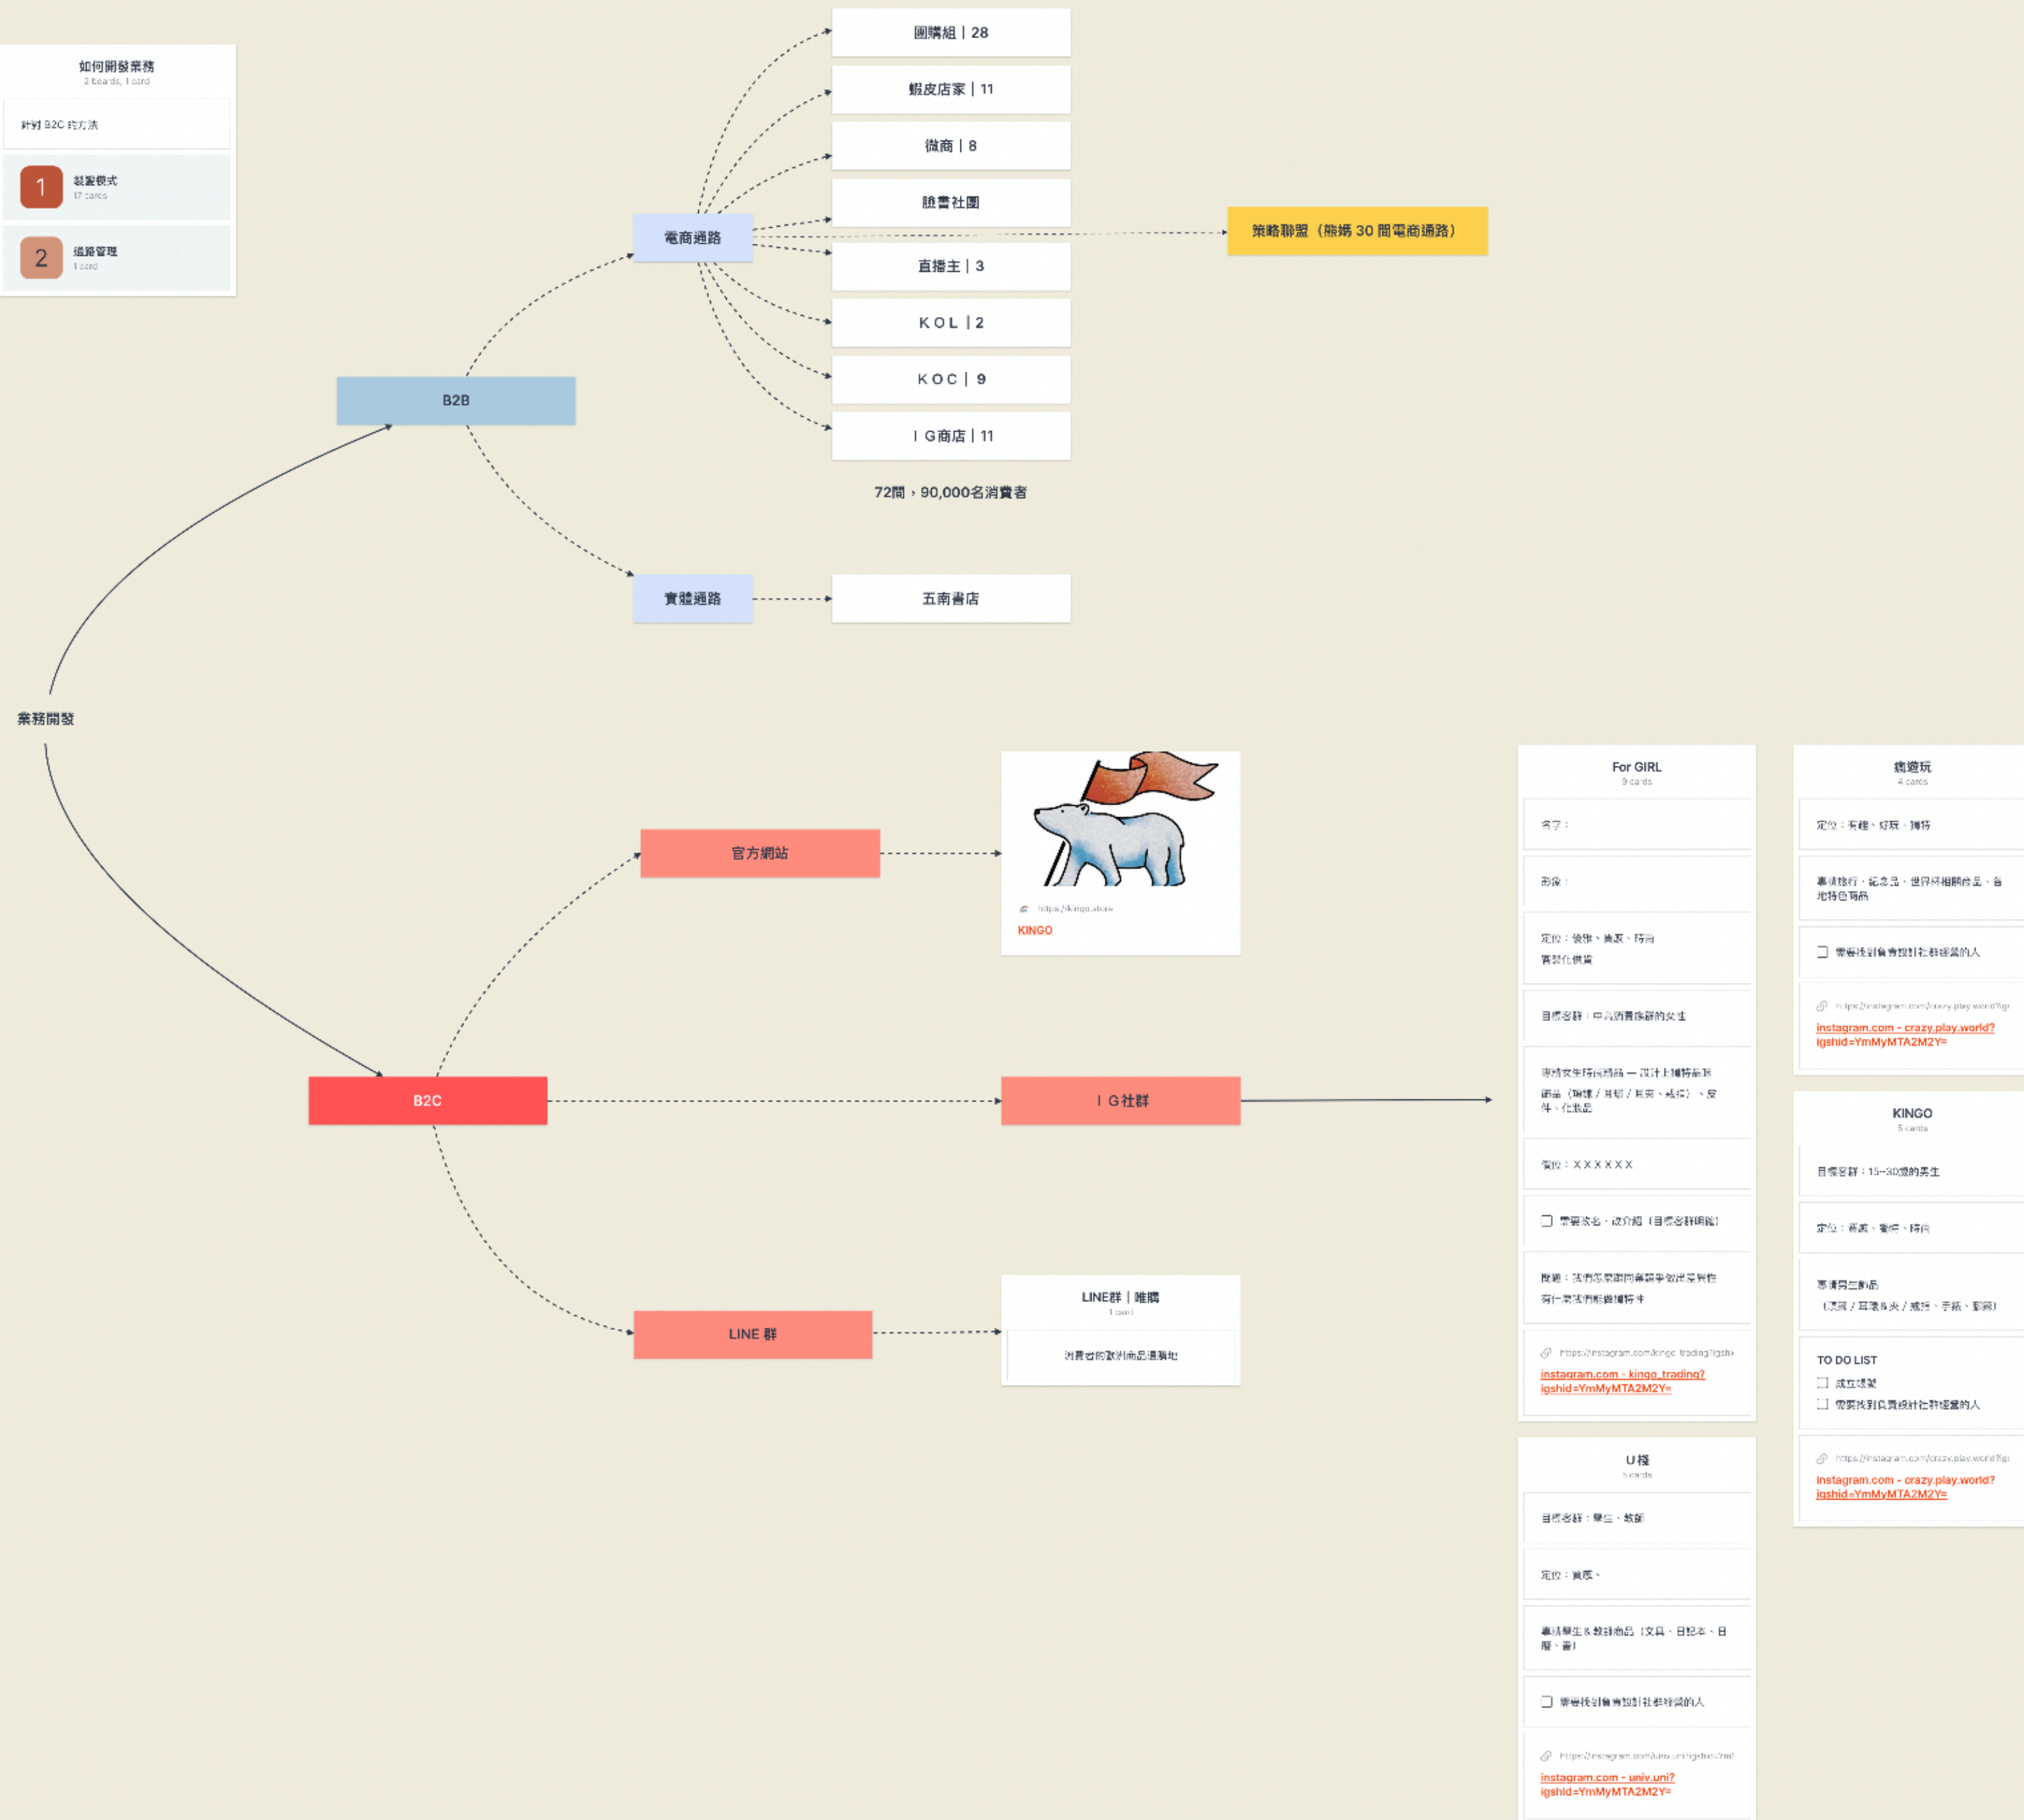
如何開發業務
2 boards, 1 card

針對 B2C 的方法

1 營運模式
17 cards

2 通路管理
1 card

團購組 | 28

蝦皮店家 | 11

微商 | 8

臉書社團

電商通路

策略聯盟（熊媽 30 間電商通路）

直播主 | 3

KOL | 2

KOC | 9

IG商店 | 11

72間，90,000名消費者

B2B

實體通路

五南書店

業務開發

官方網站

https://kingo.store
KINGO

B2C

IG社群

LINE 群

LINE群 | 唯購
1 card

消費者的設計商品選購地

For GIRL
9 cards

名字：

形象：

定位：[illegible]

目標客群：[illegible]

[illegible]

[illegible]：XXXXXX

☐ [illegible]

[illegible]

https://instagram.com/kingo_trading?igsh
instagram.com - kingo_trading?igshid=YmMyMTA2M2Y=

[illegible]
4 cards

定位：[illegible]

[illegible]

☐ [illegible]

https://instagram.com/crazy.play.world?ig
instagram.com - crazy.play.world?igshid=YmMyMTA2M2Y=

KINGO
5 cards

目標客群：15~30歲的男生

定位：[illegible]

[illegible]

TO DO LIST
☐ 成立帳號
☐ 需要找到負責設計社群經營的人

https://instagram.com/crazy.play.world?ig
instagram.com - crazy.play.world?igshid=YmMyMTA2M2Y=

U樣
5 cards

目標客群：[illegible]

定位：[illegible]

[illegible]

☐ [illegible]

https://instagram.com/univ.uni?igshid=Ym
instagram.com - univ.uni?igshid=YmMyMTA2M2Y=